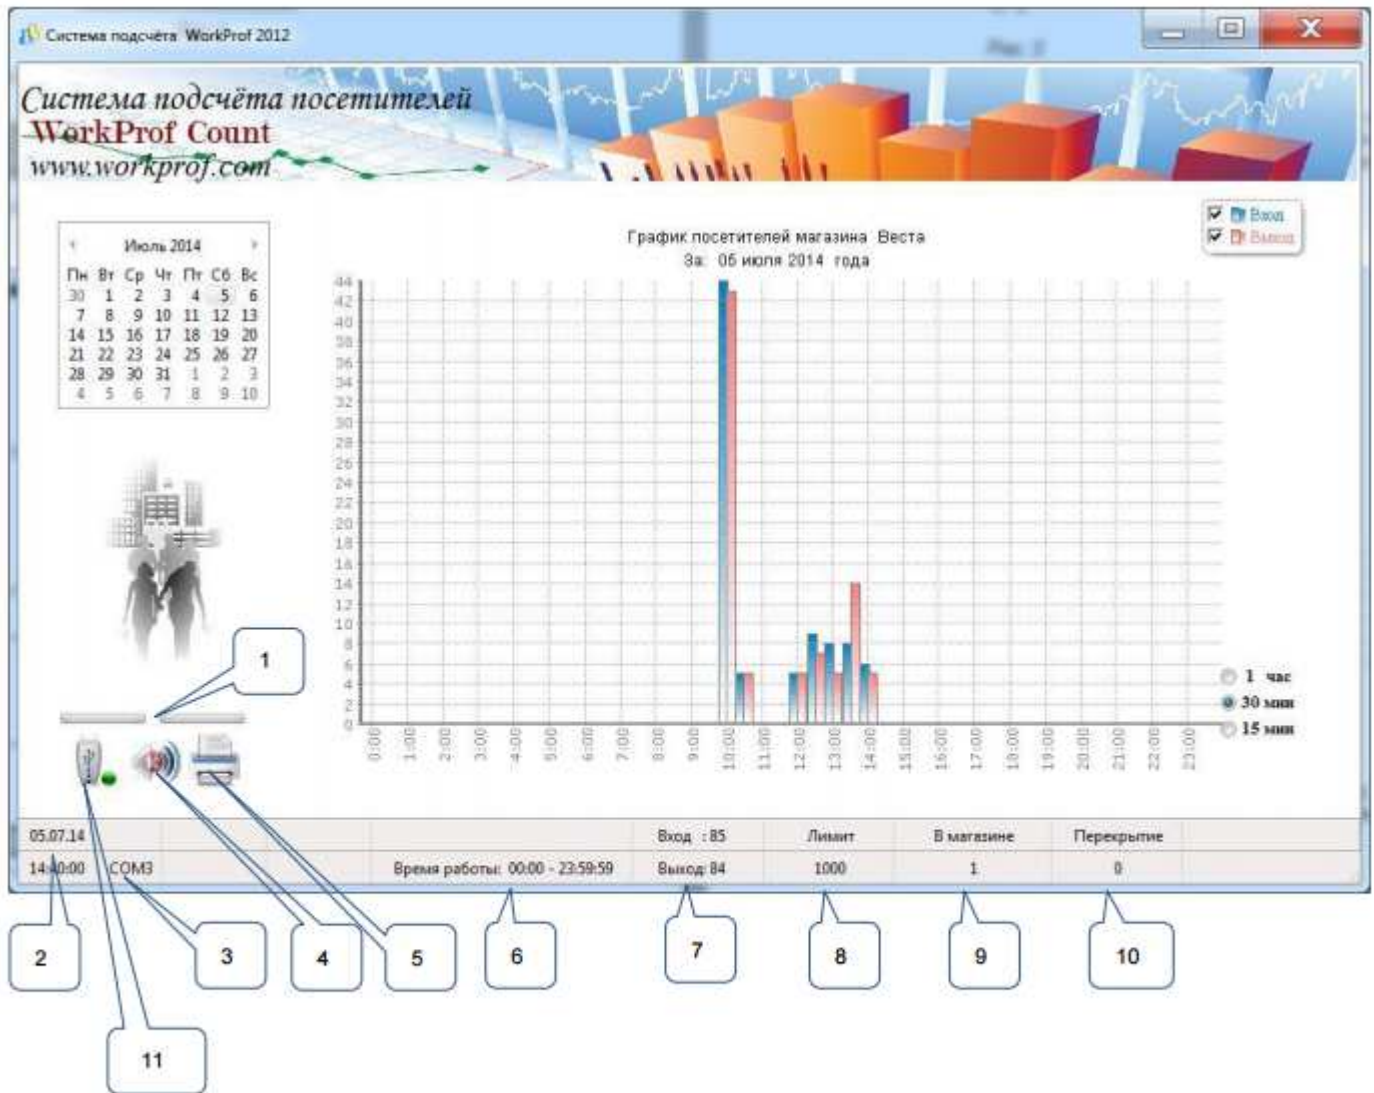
Система подсчёта WorkProf 2012

Система подсчёта посетителей
WorkProf Count
www.workprof.com

Июль 2014

| Пн | Вт | Ср | Чт | Пт | Сб | Вс |
|---|---|---|---|---|---|---|
| 30 | 1 | 2 | 3 | 4 | 5 | 6 |
| 7 | 8 | 9 | 10 | 11 | 12 | 13 |
| 14 | 15 | 16 | 17 | 18 | 19 | 20 |
| 21 | 22 | 23 | 24 | 25 | 26 | 27 |
| 28 | 29 | 30 | 31 | 1 | 2 | 3 |
| 4 | 5 | 6 | 7 | 8 | 9 | 10 |

График посетителей магазина Веста
За: 05 июля 2014 года

Вход
Выход

44 42 40 38 36 34 32 30 28 26 24 22 20 18 16 14 12 10 8 6 4 2 0

0:00 1:00 2:00 3:00 4:00 5:00 6:00 7:00 8:00 9:00 10:00 11:00 12:00 13:00 14:00 15:00 16:00 17:00 18:00 19:00 20:00 21:00 22:00 23:00

1 час
30 мин
15 мин

1

05.07.14 | Вход : 85 | Лимит | В магазине | Перекрытие
14:40:00 | COM3 | Время работы: 00:00 - 23:59:59 | Выход: 84 | 1000 | 1 | 0

2 3 4 5 6 7 8 9 10

11